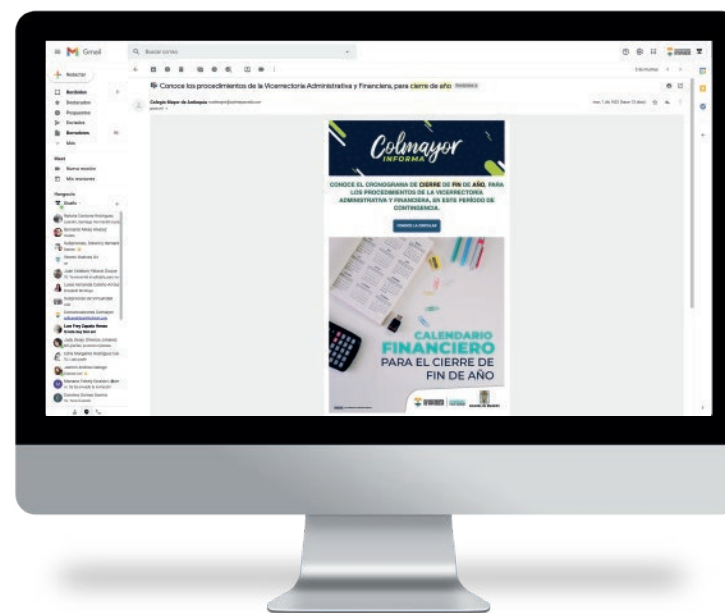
Gmail

Buscar correo

Redactar

Recibidos

Destacados

Pospuestos

Enviados

Borradores

Más

Meet

Nueva reunión

Mis reuniones

Hangouts

Conoce los procedimientos de la Vicerrectoría Administrativa y Financiera, para cierre de año

Colegio Mayor de Antioquia

Colmayor INFORMA

CONOCE EL CRONOGRAMA DE CIERRE DE FIN DE AÑO, PARA LOS PROCEDIMIENTOS DE LA VICERRECTORÍA ADMINISTRATIVA Y FINANCIERA, EN ESTE PERÍODO DE CONTINGENCIA.

CONOCE LA CIRCULAR

CALENDARIO FINANCIERO PARA EL CIERRE DE FIN DE AÑO